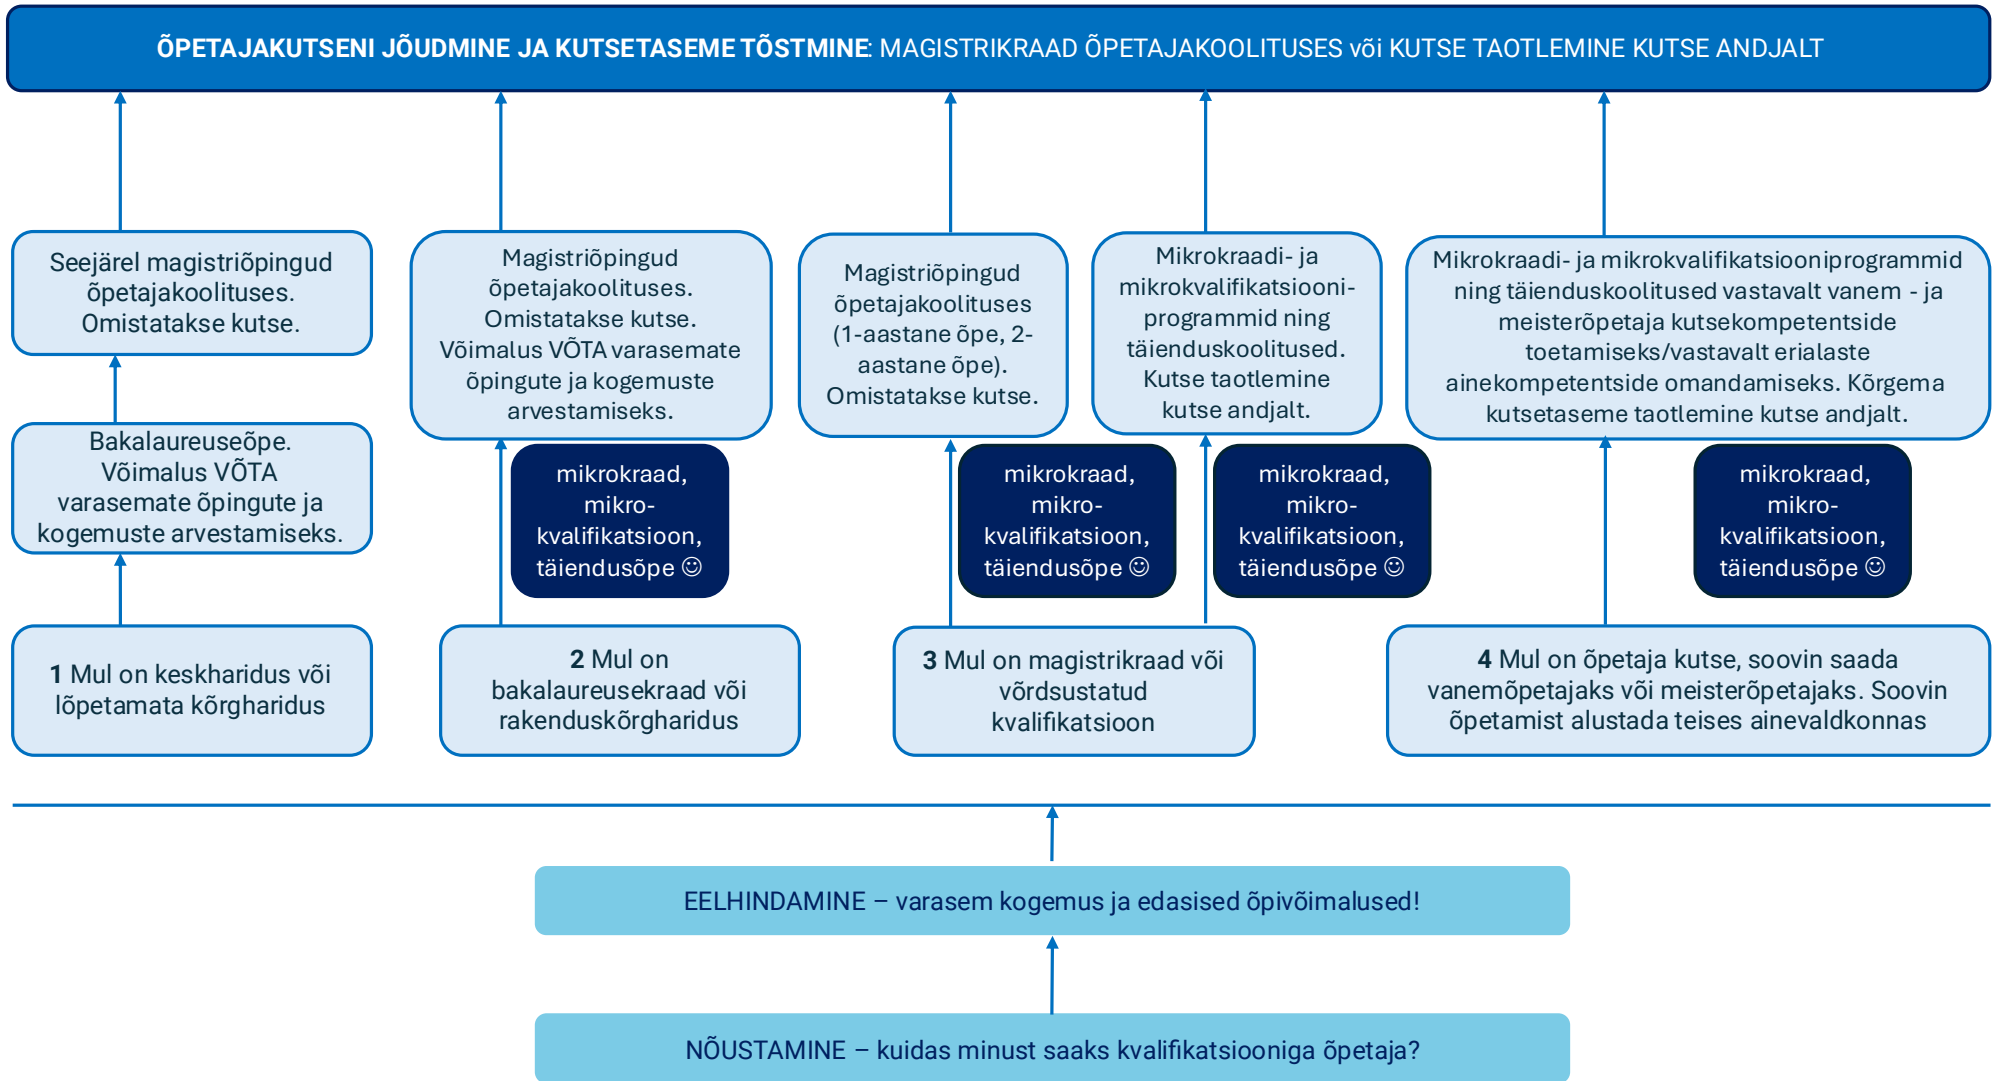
ÕPETAJAKUTSENI JÕUDMINE JA KUTSETASEME TÕSTMINE: MAGISTRIKRAAD ÕPETAJAKOOLITUSES või KUTSE TAOTLEMINE KUTSE ANDJALT

Seejärel magistriõpingud õpetajakoolituses. Omistatakse kutse.

Bakalaureuseõpe. Võimalus VÕTA varasemate õpingute ja kogemuste arvestamiseks.

1 Mul on keskharidus või lõpetamata kõrgharidus

Magistriõpingud õpetajakoolituses. Omistatakse kutse. Võimalus VÕTA varasemate õpingute ja kogemuste arvestamiseks.

mikrokraad, mikro-kvalifikatsioon, täiendusõpe ☺

2 Mul on bakalaureusekraad või rakenduskõrgharidus

Magistriõpingud õpetajakoolituses (1-aastane õpe, 2-aastane õpe). Omistatakse kutse.

mikrokraad, mikro-kvalifikatsioon, täiendusõpe ☺

Mikrokraadi- ja mikrokvalifikatsiooni-programmid ning täienduskoolitused. Kutse taotlemine kutse andjalt.

mikrokraad, mikro-kvalifikatsioon, täiendusõpe ☺

3 Mul on magistrikraad või võrdsustatud kvalifikatsioon

Mikrokraadi- ja mikrokvalifikatsiooniprogrammid ning täienduskoolitused vastavalt vanem - ja meisterõpetaja kutsekompetentside toetamiseks/vastavalt erialaste ainekompetentside omandamiseks. Kõrgema kutsetaseme taotlemine kutse andjalt.

mikrokraad, mikro-kvalifikatsioon, täiendusõpe ☺

4 Mul on õpetaja kutse, soovin saada vanemõpetajaks või meisterõpetajaks. Soovin õpetamist alustada teises ainevaldkonnas

EELHINDAMINE – varasem kogemus ja edasised õpivõimalused!

NÕUSTAMINE – kuidas minust saaks kvalifikatsiooniga õpetaja?